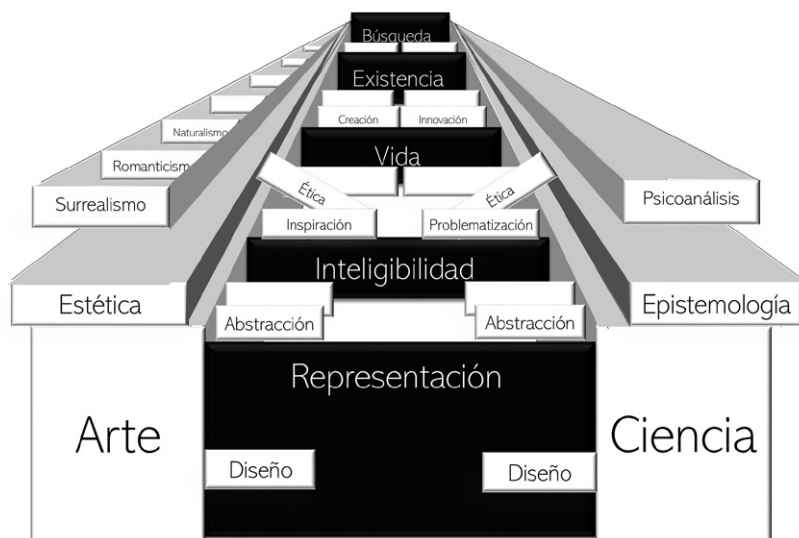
Búsqueda

Existencia

Creación

Innovación

Naturalismo

Romanticism

Surrealismo

Vida

Ética

Ética

Psicoanálisis

Inspiración

Problematización

Inteligibilidad

Estética

Epistemología

Abstracción

Abstracción

Representación

Arte

Ciencia

Diseño

Diseño